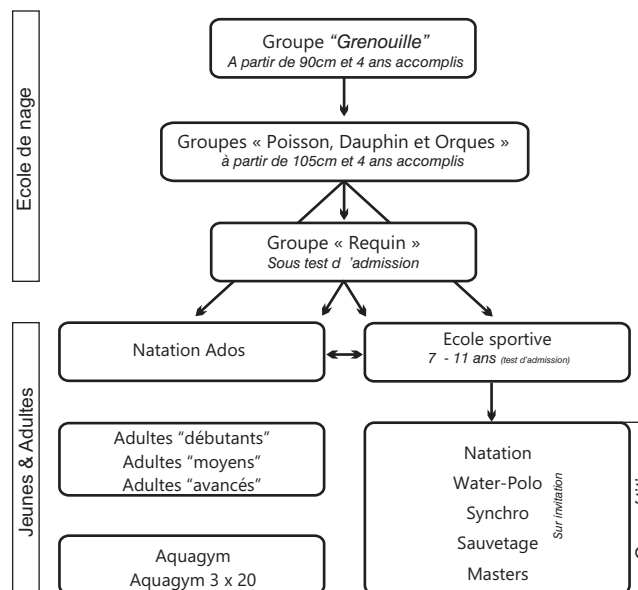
Ecole de nage

Groupe *"Grenouille"*
*A partir de 90cm et 4 ans accomplis*

Groupes « Poisson, Dauphin et Orques »
*à partir de 105cm et 4 ans accomplis*

Groupe « Requin »
*Sous test d 'admission*

Jeunes & Adultes

Natation Ados

Ecole sportive
*7 - 11 ans (test d'admission)*

Adultes "débutants"
Adultes "moyens"
Adultes "avancés"

Natation
Water-Polo
Synchro
Sauvetage
Masters

*Sur invitation*

Aquagym
Aquagym 3 x 20

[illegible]